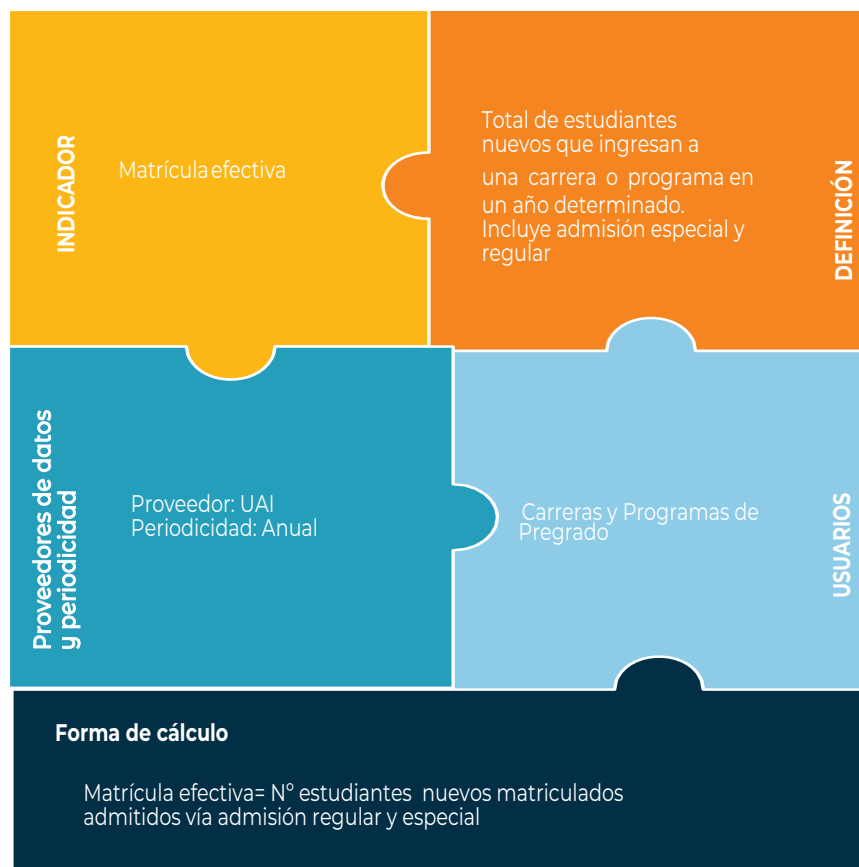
INDICADOR

Matrícula efectiva

DEFINICIÓN

Total de estudiantes nuevos que ingresan a una carrera o programa en un año determinado. Incluye admisión especial y regular

Proveedores de datos y periodicidad

Proveedor: UAI
Periodicidad: Anual

USUARIOS

Carreras y Programas de Pregrado

Forma de cálculo

Matrícula efectiva= N° estudiantes nuevos matriculados admitidos vía admisión regular y especial